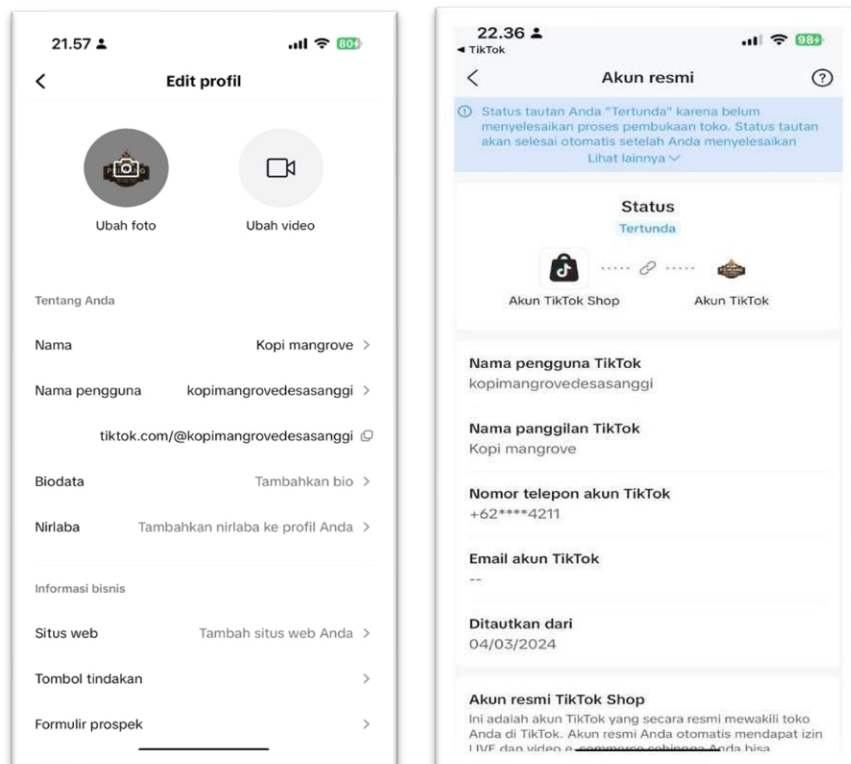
21.57
80

<
Edit profil

Ubah foto
Ubah video

Tentang Anda

Nama
Kopi mangrove >

Nama pengguna
kopimangrovedesasanggi >

tiktok.com/@kopimangrovedesasanggi

Biodata
Tambahkan bio >

Nirlaba
Tambahkan nirlaba ke profil Anda >

Informasi bisnis

Situs web
Tambah situs web Anda >

Tombol tindakan
>

Formulir prospek
>

22.36
◂ TikTok
98

<
Akun resmi
?

Status tautan Anda "Tertunda" karena belum menyelesaikan proses pembukaan toko. Status tautan akan selesai otomatis setelah Anda menyelesaikan
Lihat lainnya

Status
Tertunda

Akun TikTok Shop
Akun TikTok

Nama pengguna TikTok
kopimangrovedesasanggi

Nama panggilan TikTok
Kopi mangrove

Nomor telepon akun TikTok
+62****4211

Email akun TikTok
--

Ditautkan dari
04/03/2024

Akun resmi TikTok Shop
Ini adalah akun TikTok yang secara resmi mewakili toko Anda di TikTok. Akun resmi Anda otomatis mendapat izin LIVE dan video e-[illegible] Anda bisa